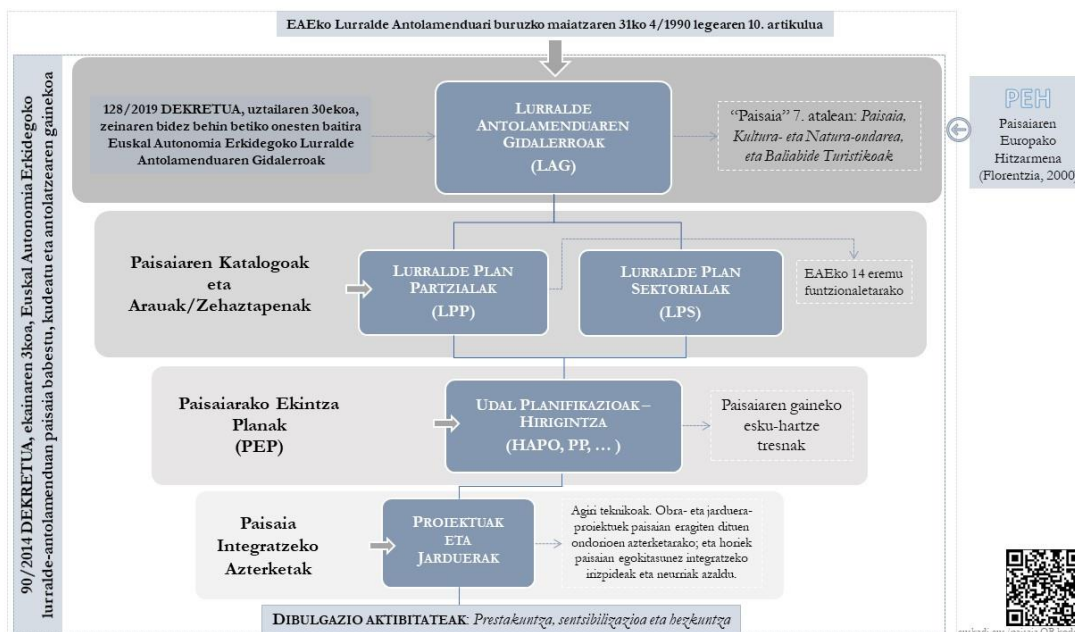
EAEko Lurralde Antolamenduari buruzko maiatzaren 31ko 4/1990 legearen 10. artikulua

90/2014 DEKRETUA, ekainaren 3koa, Euskal Autonomia Erkidegoko lurralde-antolamenduan paisaia babestu, kudeatu eta antolatzearen gainekoa

128/2019 DEKRETUA, uztailaren 30ekoa, zeinaren bidez behin betiko onesten baitira Euskal Autonomia Erkidegoko Lurralde Antolamenduaren Gidalerroak

LURRALDE ANTOLAMENDUAREN GIDALERROAK (LAG)

"Paisaia" 7. atalean: *Paisaia, Kultura- eta Natura-ondarea, eta Baliabide Turistikoak*

PEH
Paisaiaren Europako Hitzarmena (Florentzia, 2000)

Paisaiaren Katalogoak eta Arauak/Zehaztapenak

LURRALDE PLAN PARTZIALAK (LPP)

LURRALDE PLAN SEKTORIALAK (LPS)

EAEko 14 eremu funtzionaletarako

Paisaiarako Ekintza Planak (PEP)

UDAL PLANIFIKAZIOAK – HIRIGINTZA (HAPO, PP, … )

Paisaiaren gaineko esku-hartze tresnak

Paisaia Integratzeko Azterketak

PROIEKTUAK ETA JARDUERAK

Agiri teknikoak. Obra- eta jarduera-proiektuek paisaian eragiten dituen ondorioen azterketarako; eta horiek paisaian egokitasunez integratzeko irizpideak eta neurriak azaldu.

DIBULGAZIO AKTIBITATEAK: *Prestakuntza, sentsibilizazioa eta hezkuntza*

euskadi.eus/paisaia QR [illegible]